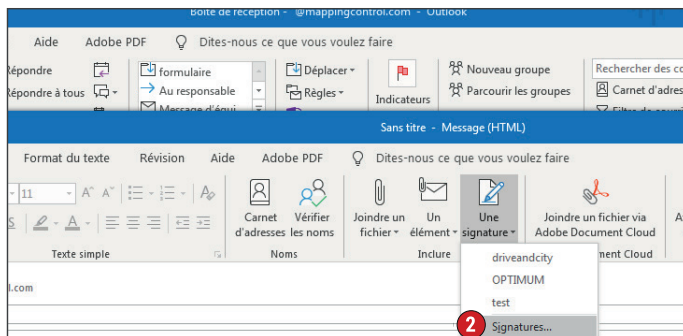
Boîte de réception - @mappingcontrol.com - Outlook

Aide Adobe PDF Dites-nous ce que vous voulez faire

Répondre
Répondre à tous
formulaire
Au responsable
Message d'équi
Déplacer
Règles
Indicateurs
Nouveau groupe
Parcourir les groupes
Rechercher des co
Carnet d'adres
Filtrer le courri

Sans titre - Message (HTML)

Format du texte Révision Aide Adobe PDF Dites-nous ce que vous voulez faire

11 A A
Texte simple
Carnet d'adresses
Vérifier les noms
Noms
Joindre un fichier
Un élément
Une signature
Inclure
Joindre un fichier via Adobe Document Cloud
ment Cloud

l.com

driveandcity
OPTIMUM
test
2 Signatures...